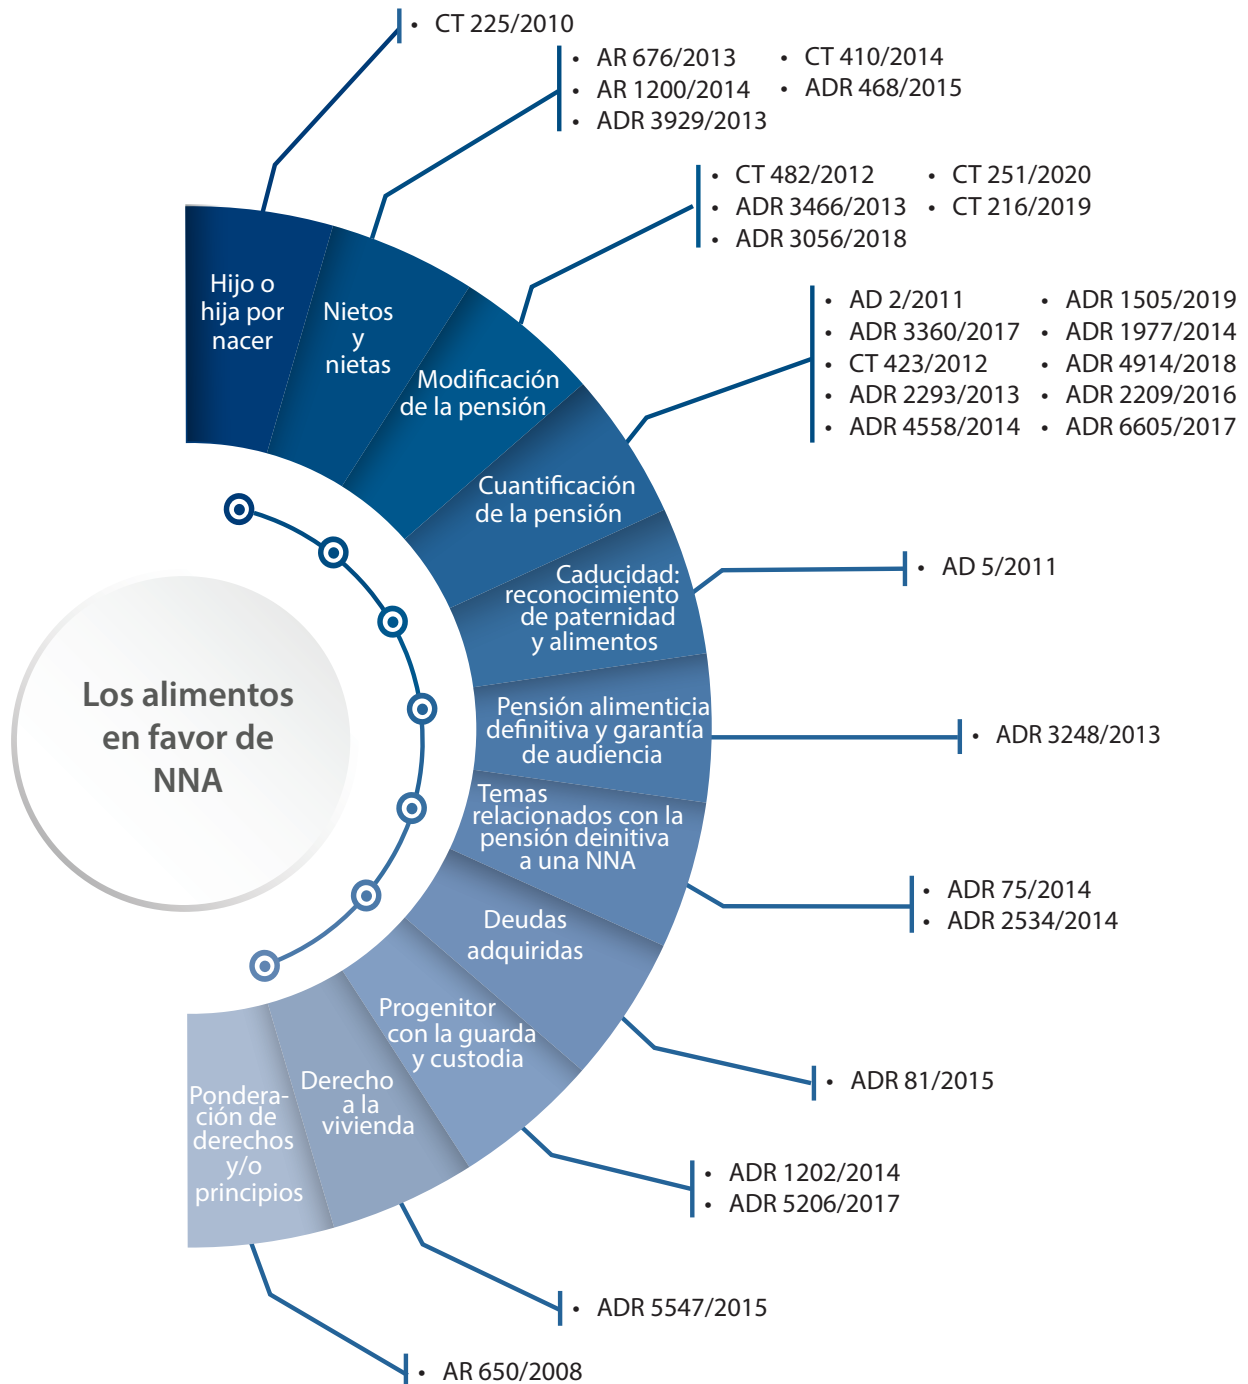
Los alimentos en favor de NNA

Hijo o hija por nacer
• CT 225/2010

Nietos y nietas
• AR 676/2013
• AR 1200/2014
• ADR 3929/2013
• CT 410/2014
• ADR 468/2015

Modificación de la pensión
• CT 482/2012
• ADR 3466/2013
• ADR 3056/2018
• CT 251/2020
• CT 216/2019

Cuantificación de la pensión
• AD 2/2011
• ADR 3360/2017
• CT 423/2012
• ADR 2293/2013
• ADR 4558/2014
• ADR 1505/2019
• ADR 1977/2014
• ADR 4914/2018
• ADR 2209/2016
• ADR 6605/2017

Caducidad: reconocimiento de paternidad y alimentos
• AD 5/2011

Pensión alimenticia definitiva y garantía de audiencia
• ADR 3248/2013

Temas relacionados con la pensión deinitiva a una NNA
• ADR 75/2014
• ADR 2534/2014

Deudas adquiridas
• ADR 81/2015

Progenitor con la guarda y custodia
• ADR 1202/2014
• ADR 5206/2017

Derecho a la vivienda
• ADR 5547/2015

Ponderación de derechos y/o principios
• AR 650/2008